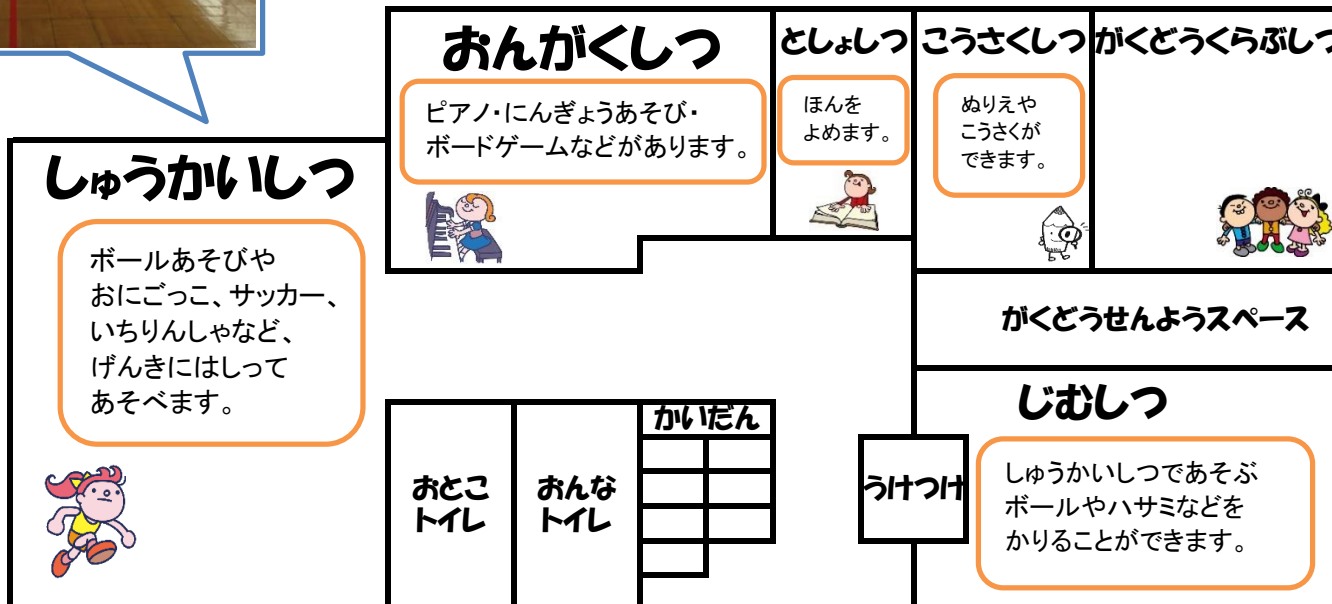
しゅうかいしつ

ボールあそびや おにごっこ、サッカー、 いちりんしゃなど、 げんきにはしって あそべます。

おんがくしつ

ピアノ・にんぎょうあそび・ ボードゲームなどがあります。

としょしつ

ほんを よめます。

こうさくしつ

ぬりえや こうさくが できます。

がくどうくらぶしつ

がくどうせんようスペース

じむしつ

しゅうかいしつであそぶ ボールやハサミなどを かりることができます。

うけつけ

かいだん

おとこ トイレ

おんな トイレ